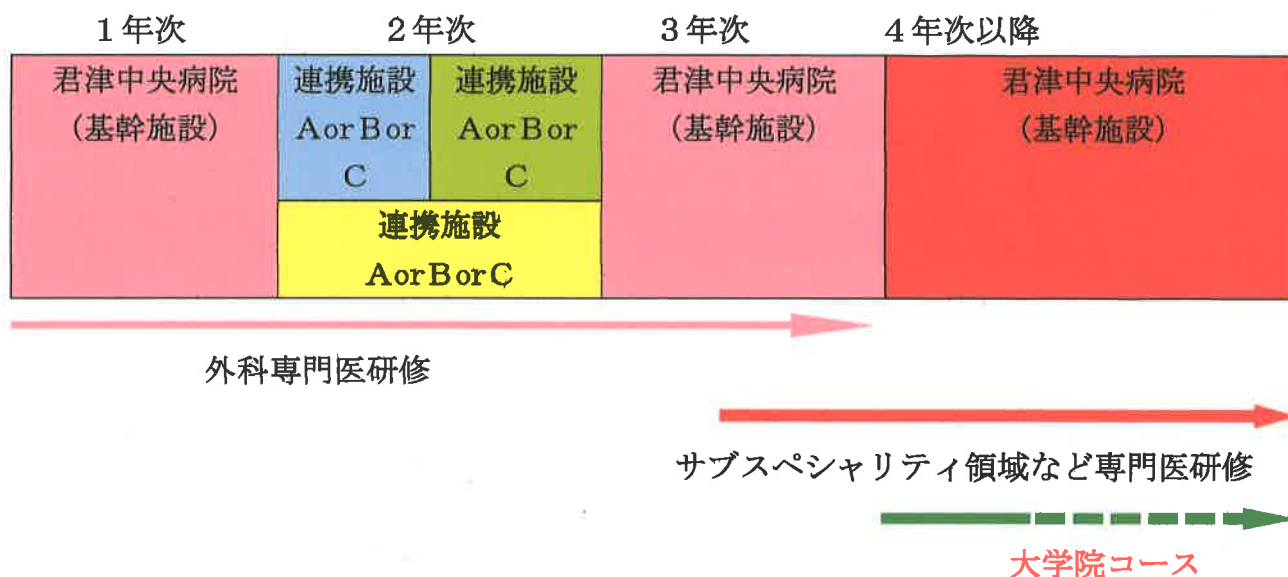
| 1年次 | 2年次 | | 3年次 | 4年次以降 |
|---|---|---|---|---|
| 君津中央病院（基幹施設） | 連携施設 AorBorC | 連携施設 AorBorC | 君津中央病院（基幹施設） | 君津中央病院（基幹施設） |
| | 連携施設 AorBorC | | | |

外科専門医研修

サブスペシャリティ領域など専門医研修

大学院コース